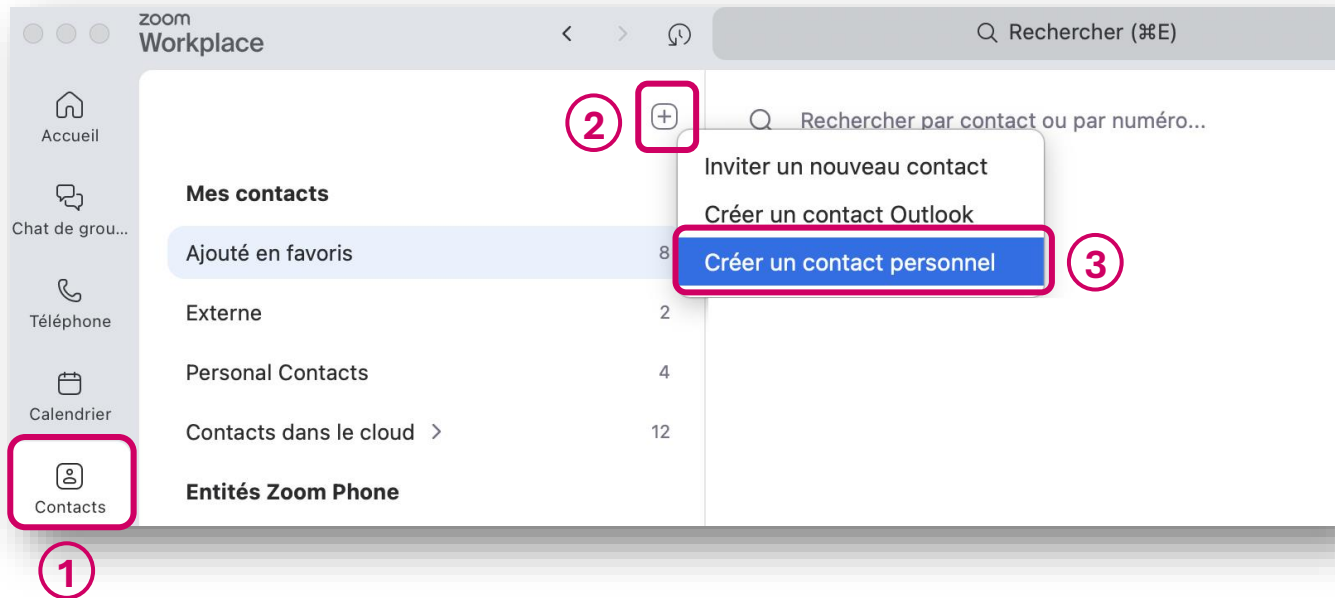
zoom
Workplace

Rechercher (⌘E)

Accueil

Chat de grou...

Téléphone

Calendrier

Contacts

1

2

Rechercher par contact ou par numéro...

Inviter un nouveau contact

Créer un contact Outlook

Créer un contact personnel

3

Mes contacts

Ajouté en favoris 8

Externe 2

Personal Contacts 4

Contacts dans le cloud 12

Entités Zoom Phone